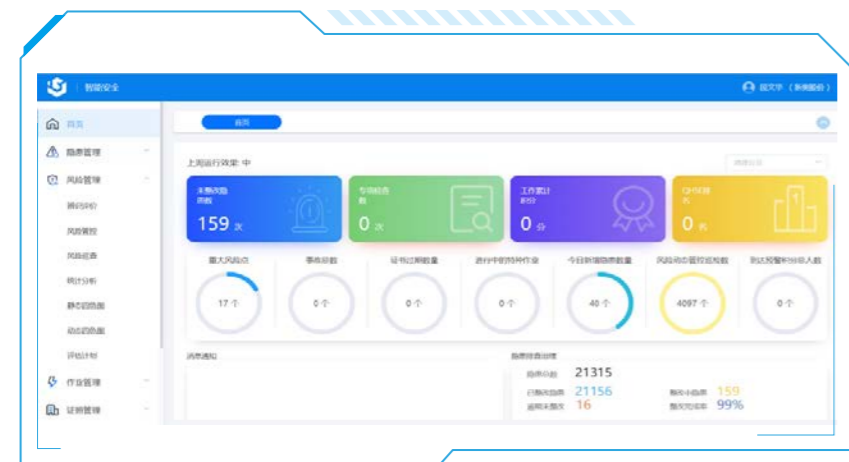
智能安全

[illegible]

首页
隐患管理
风险管理
辨识评价
风险管控
风险巡查
统计分析
静态四色图
动态四色图
评估计划
作业管理
证照管理

首页

上周运行效果 中

未整改隐患 总数
159 次

专项检查 数
0 次

工作累计 积分
0 分

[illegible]
0 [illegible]

重大风险点
17 个

事故总数
0 个

证书过期数量
0 个

进行中的特种作业
0 个

今日新增隐患数量
40 个

风险动态管控巡检数
4097 个

到达预警积分人数
0 个

消息通知

隐患排查治理

隐患总数 21315
已整改隐患 21156
超期未整改 16
整改中隐患 159
整改完成率 99%